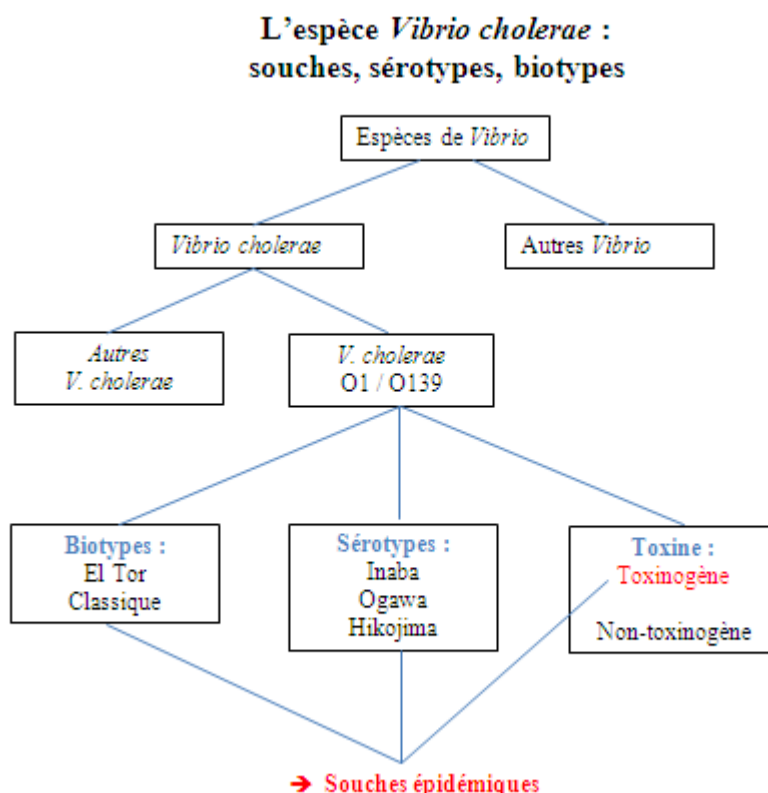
L'espèce *Vibrio cholerae* : souches, sérotypes, biotypes

Espèces de *Vibrio*

*Vibrio cholerae*

Autres *Vibrio*

*Autres V. cholerae*

*V. cholerae* O1 / O139

Biotypes :
El Tor
Classique

Sérotypes :
Inaba
Ogawa
Hikojima

Toxine :
Toxinogène

Non-toxinogène

➔ Souches épidémiques